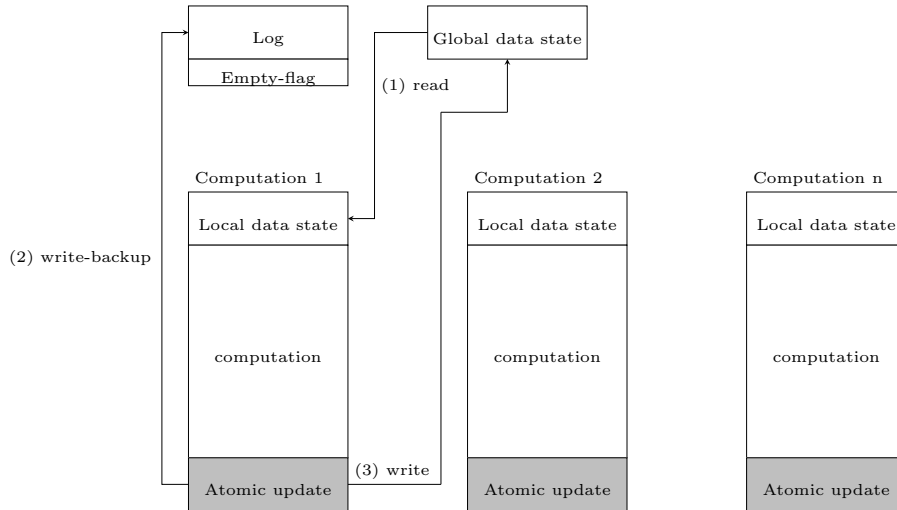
Log
Empty-flag

Global data state

(1) read

Computation 1
Local data state
computation
Atomic update

(2) write-backup

(3) write

Computation 2
Local data state
computation
Atomic update

Computation n
Local data state
computation
Atomic update